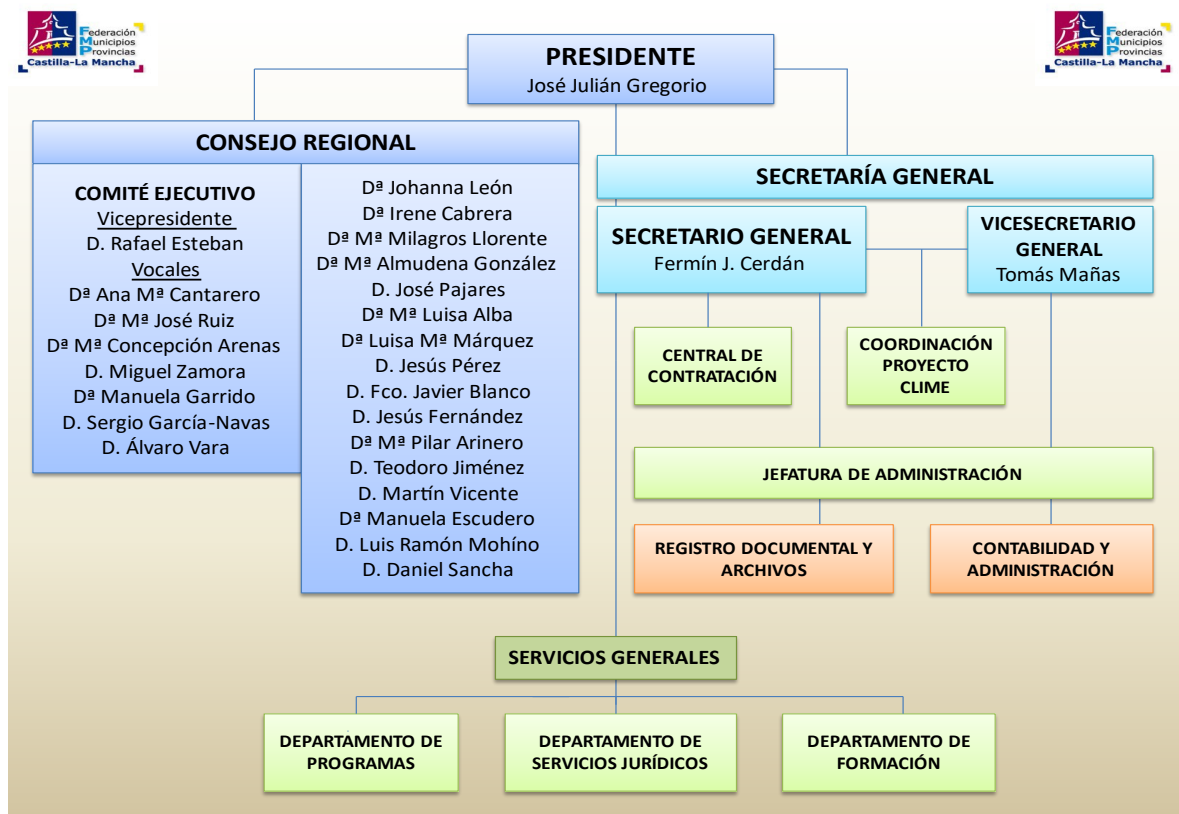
Federación Municipios Provincias
Castilla-La Mancha

PRESIDENTE
José Julián Gregorio

Federación Municipios Provincias
Castilla-La Mancha

CONSEJO REGIONAL

COMITÉ EJECUTIVO
Vicepresidente
D. Rafael Esteban
Vocales
Dª Ana Mª Cantarero
Dª Mª José Ruiz
Dª Mª Concepción Arenas
D. Miguel Zamora
Dª Manuela Garrido
D. Sergio García-Navas
D. Álvaro Vara

Dª Johanna León
Dª Irene Cabrera
Dª Mª Milagros Llorente
Dª Mª Almudena González
D. José Pajares
Dª Mª Luisa Alba
Dª Luisa Mª Márquez
D. Jesús Pérez
D. Fco. Javier Blanco
D. Jesús Fernández
Dª Mª Pilar Arinero
D. Teodoro Jiménez
D. Martín Vicente
Dª Manuela Escudero
D. Luis Ramón Mohíno
D. Daniel Sancha

SECRETARÍA GENERAL

SECRETARIO GENERAL
Fermín J. Cerdán

VICESECRETARIO GENERAL
Tomás Mañas

CENTRAL DE CONTRATACIÓN

COORDINACIÓN PROYECTO CLIME

JEFATURA DE ADMINISTRACIÓN

REGISTRO DOCUMENTAL Y ARCHIVOS

CONTABILIDAD Y ADMINISTRACIÓN

SERVICIOS GENERALES

DEPARTAMENTO DE PROGRAMAS

DEPARTAMENTO DE SERVICIOS JURÍDICOS

DEPARTAMENTO DE FORMACIÓN